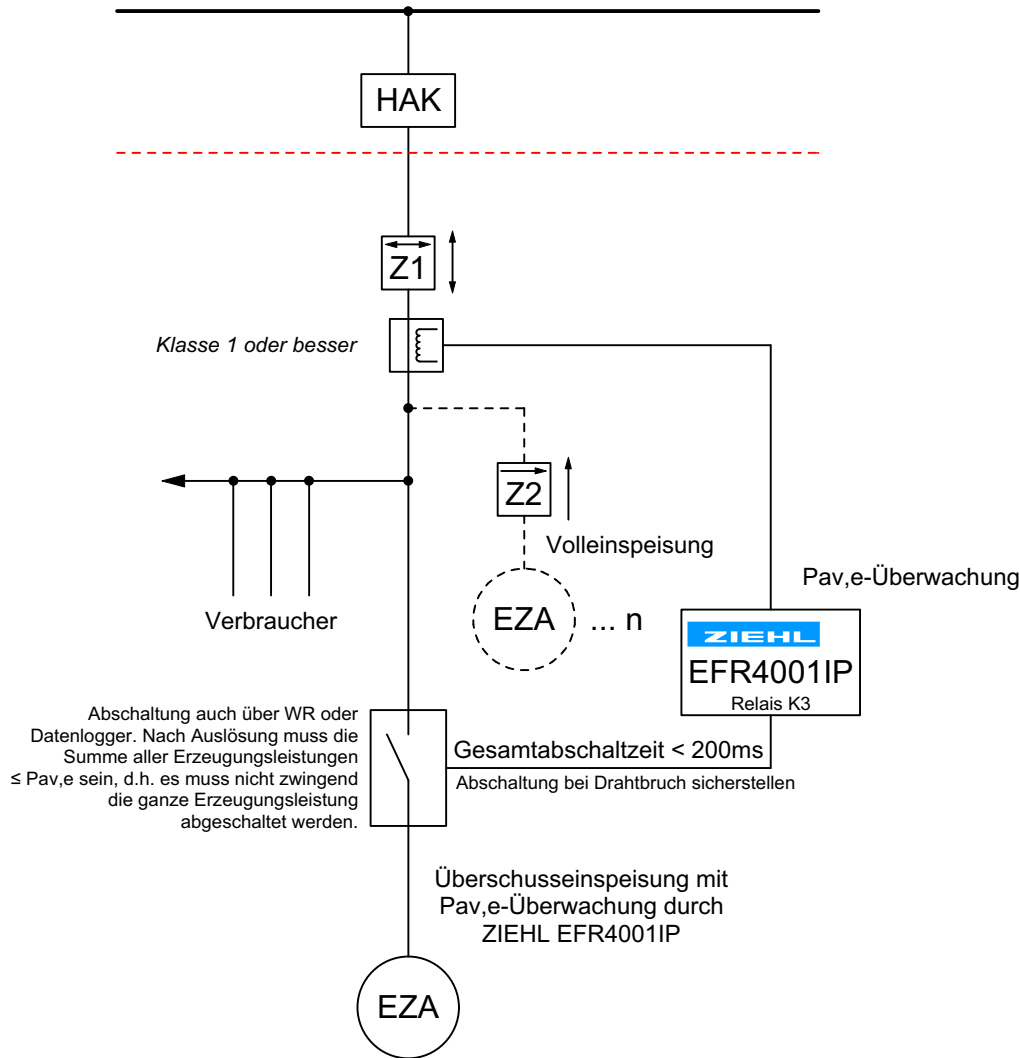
HAK

Z1

Klasse 1 oder besser

Z2

Volleinspeisung

Pav,e-Überwachung

Verbraucher

EZA ... n

ZIEHL

EFR4001IP

Relais K3

Abschaltung auch über WR oder Datenlogger. Nach Auslösung muss die Summe aller Erzeugungsleistungen ≤ Pav,e sein, d.h. es muss nicht zwingend die ganze Erzeugungsleistung abgeschaltet werden.

Gesamtabschaltzeit < 200ms

Abschaltung bei Drahtbruch sicherstellen

Überschusseinspeisung mit Pav,e-Überwachung durch ZIEHL EFR4001IP

EZA